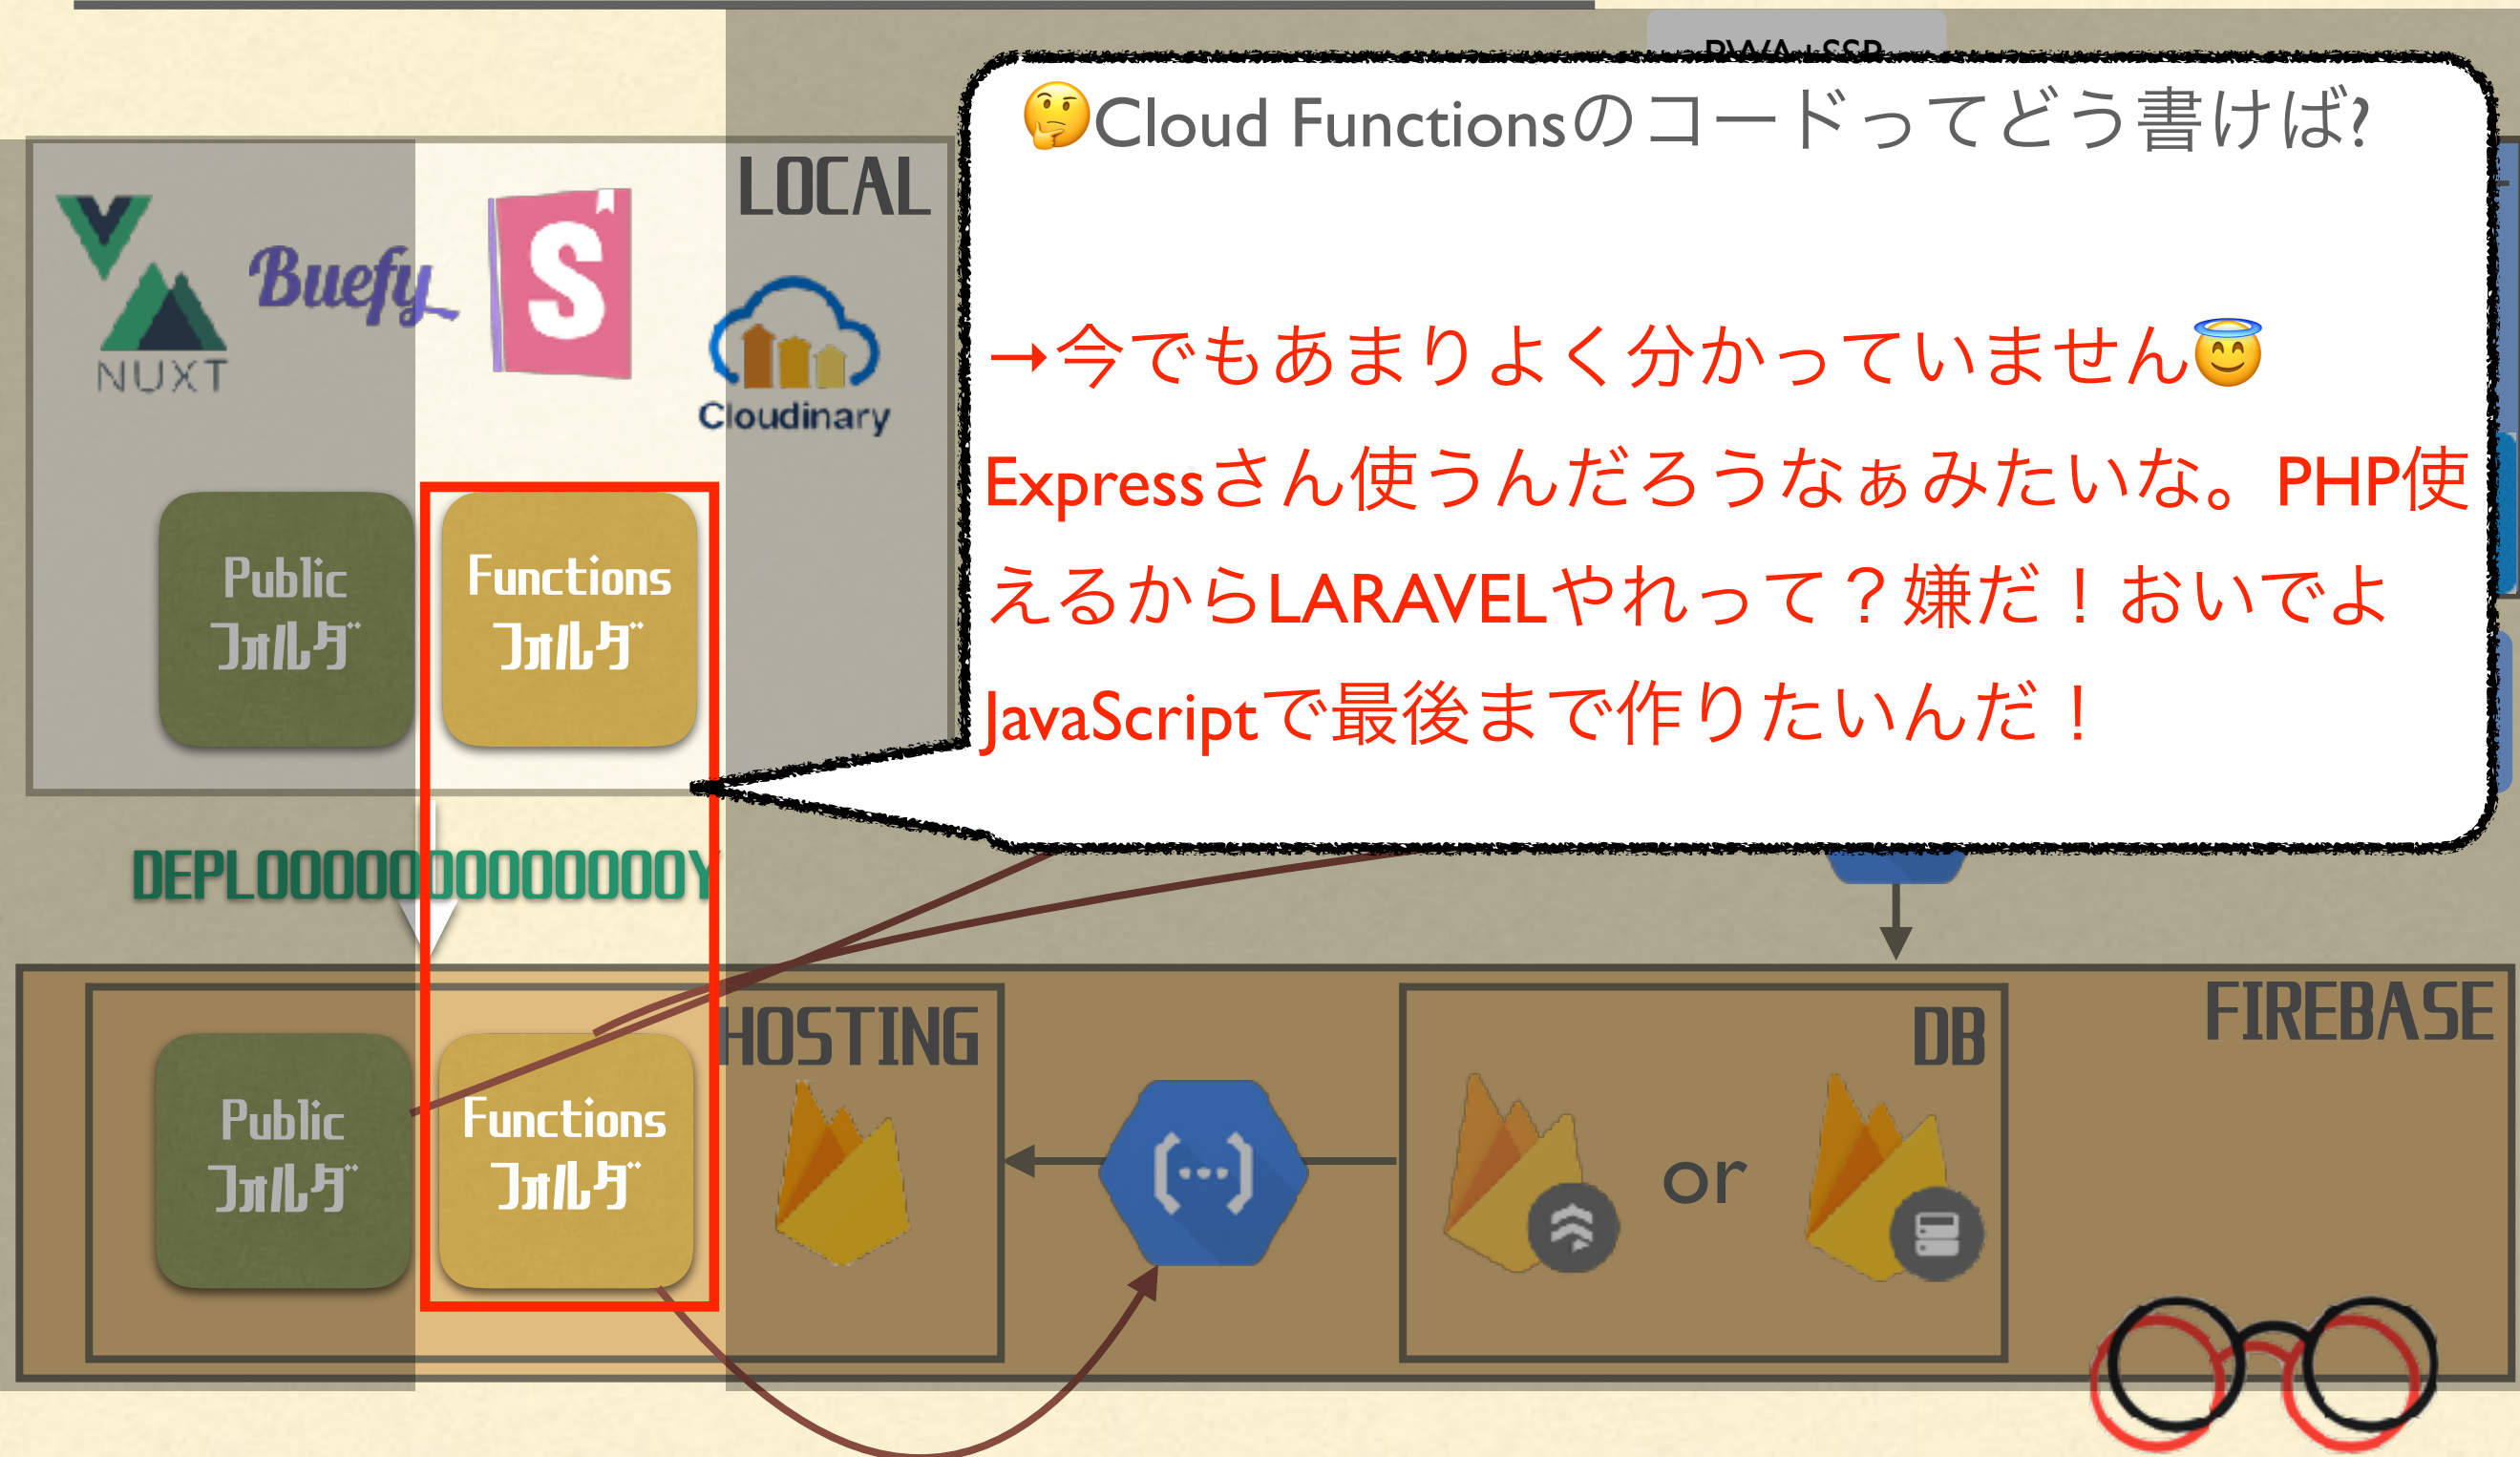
PWA+SSR

🤔Cloud Functionsのコードってどう書けば?

→今でもあまりよく分かっていません😇 Expressさん使うんだろうなぁみたいな。PHP使えるからLARAVELやれって？嫌だ！おいでよJavaScriptで最後まで作りたいんだ！

LOCAL

NUXT

Buefy

Cloudinary

Public フォルダ

Functions フォルダ

DEPLOOOOOOOOOOOOOOY

FIREBASE

HOSTING

Public フォルダ

Functions フォルダ

DB

or